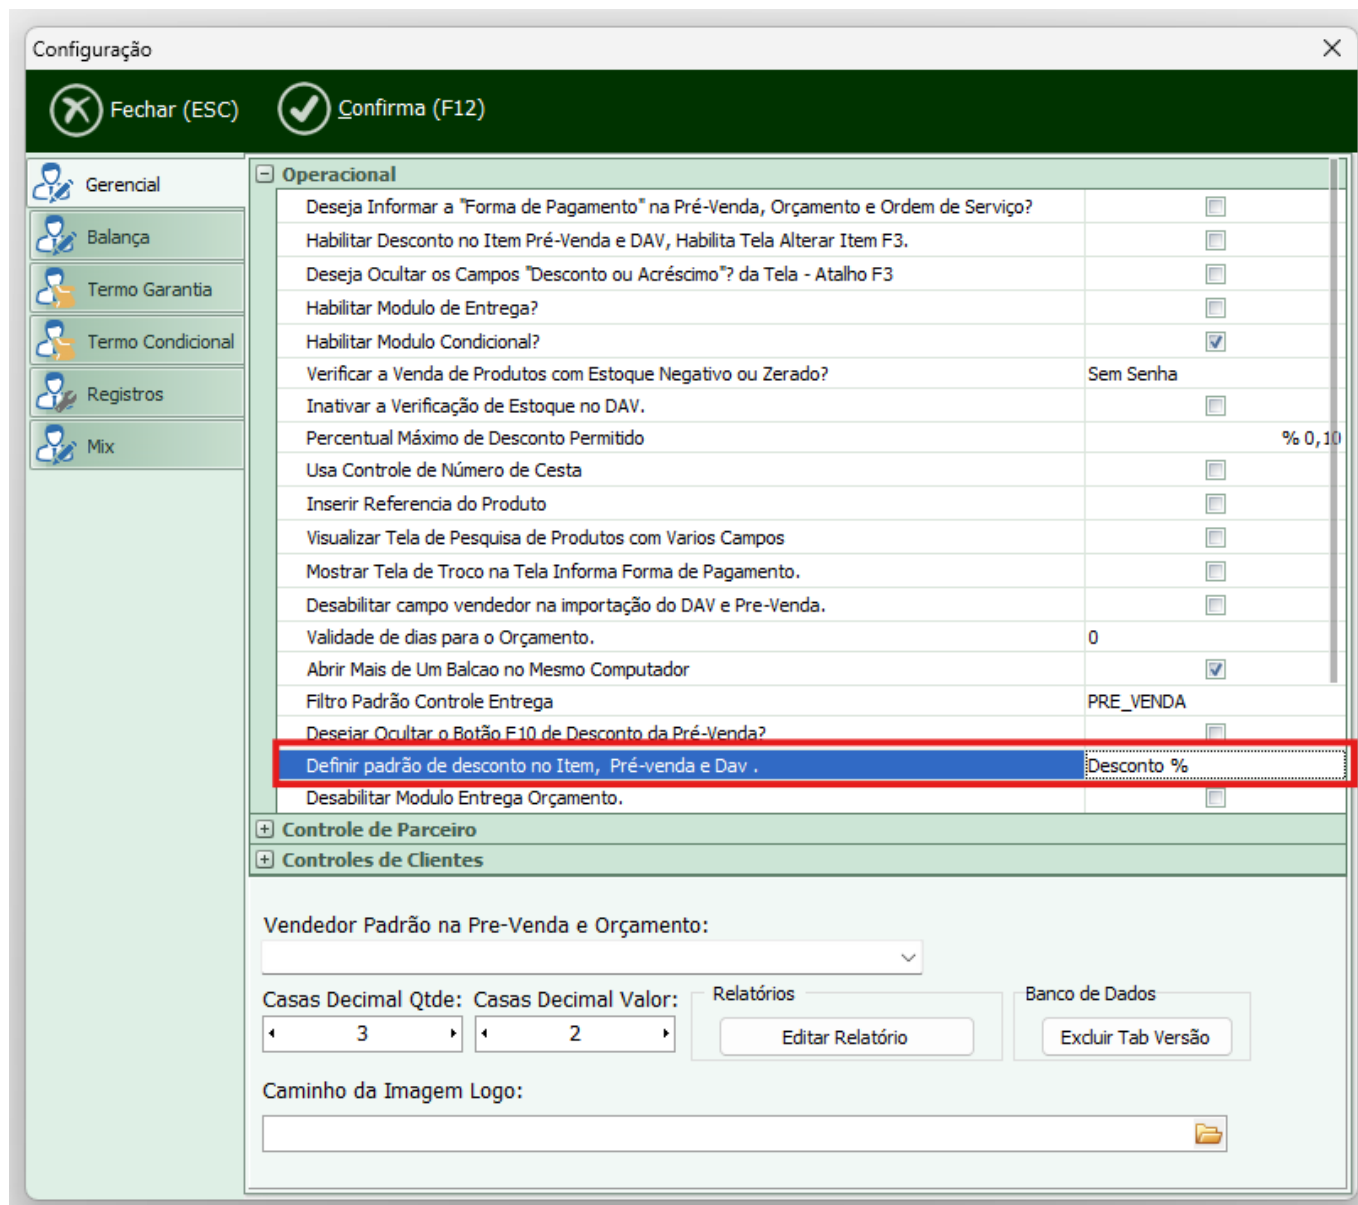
Configuração

Fechar (ESC)  Confirma (F12)

Gerencial
Balança
Termo Garantia
Termo Condicional
Registros
Mix

⊟ Operacional

| | |
|---|---|
| Deseja Informar a "Forma de Pagamento" na Pré-Venda, Orçamento e Ordem de Serviço? | |
| Habilitar Desconto no Item Pré-Venda e DAV, Habilita Tela Alterar Item F3. | |
| Deseja Ocultar os Campos "Desconto ou Acréscimo"? da Tela - Atalho F3 | |
| Habilitar Modulo de Entrega? | |
| Habilitar Modulo Condicional? | |
| Verificar a Venda de Produtos com Estoque Negativo ou Zerado? | Sem Senha |
| Inativar a Verificação de Estoque no DAV. | |
| Percentual Máximo de Desconto Permitido | % 0,1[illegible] |
| Usa Controle de Número de Cesta | |
| Inserir Referencia do Produto | |
| Visualizar Tela de Pesquisa de Produtos com Varios Campos | |
| Mostrar Tela de Troco na Tela Informa Forma de Pagamento. | |
| Desabilitar campo vendedor na importação do DAV e Pre-Venda. | |
| Validade de dias para o Orçamento. | 0 |
| Abrir Mais de Um Balcao no Mesmo Computador | |
| Filtro Padrão Controle Entrega | PRE_VENDA |
| Desejar Ocultar o Botão F10 de Desconto da Pré-Venda? | |
| Definir padrão de desconto no Item, Pré-venda e Dav . | Desconto % |
| Desabilitar Modulo Entrega Orçamento. | |

⊞ Controle de Parceiro
⊞ Controles de Clientes

Vendedor Padrão na Pre-Venda e Orçamento:

Casas Decimal Qtde: Casas Decimal Valor:
3  2

Relatórios
Editar Relatório

Banco de Dados
Excluir Tab Versão

Caminho da Imagem Logo: